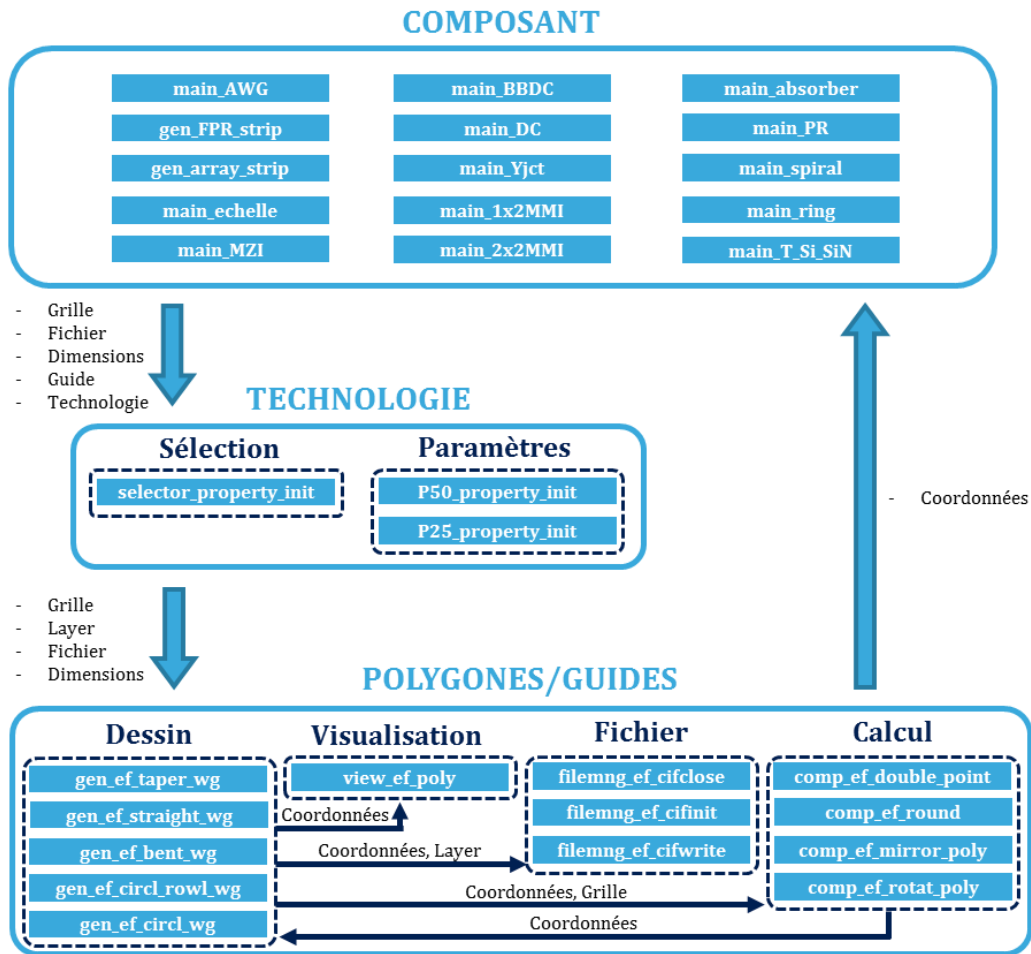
COMPOSANT

main_AWG
gen_FPR_strip
gen_array_strip
main_echelle
main_MZI

main_BBDC
main_DC
main_Yjct
main_1x2MMI
main_2x2MMI

main_absorber
main_PR
main_spiral
main_ring
main_T_Si_SiN

- Grille
- Fichier
- Dimensions
- Guide
- Technologie

- Coordonnées

TECHNOLOGIE

Sélection
selector_property_init

Paramètres
P50_property_init
P25_property_init

- Grille
- Layer
- Fichier
- Dimensions

POLYGONES/GUIDES

Dessin
gen_ef_taper_wg
gen_ef_straight_wg
gen_ef_bent_wg
gen_ef_circl_rowl_wg
gen_ef_circl_wg

Visualisation
view_ef_poly

Fichier
filemng_ef_cifclose
filemng_ef_cifinit
filemng_ef_cifwrite

Calcul
comp_ef_double_point
comp_ef_round
comp_ef_mirror_poly
comp_ef_rotat_poly

Coordonnées
Coordonnées, Layer
Coordonnées, Grille
Coordonnées